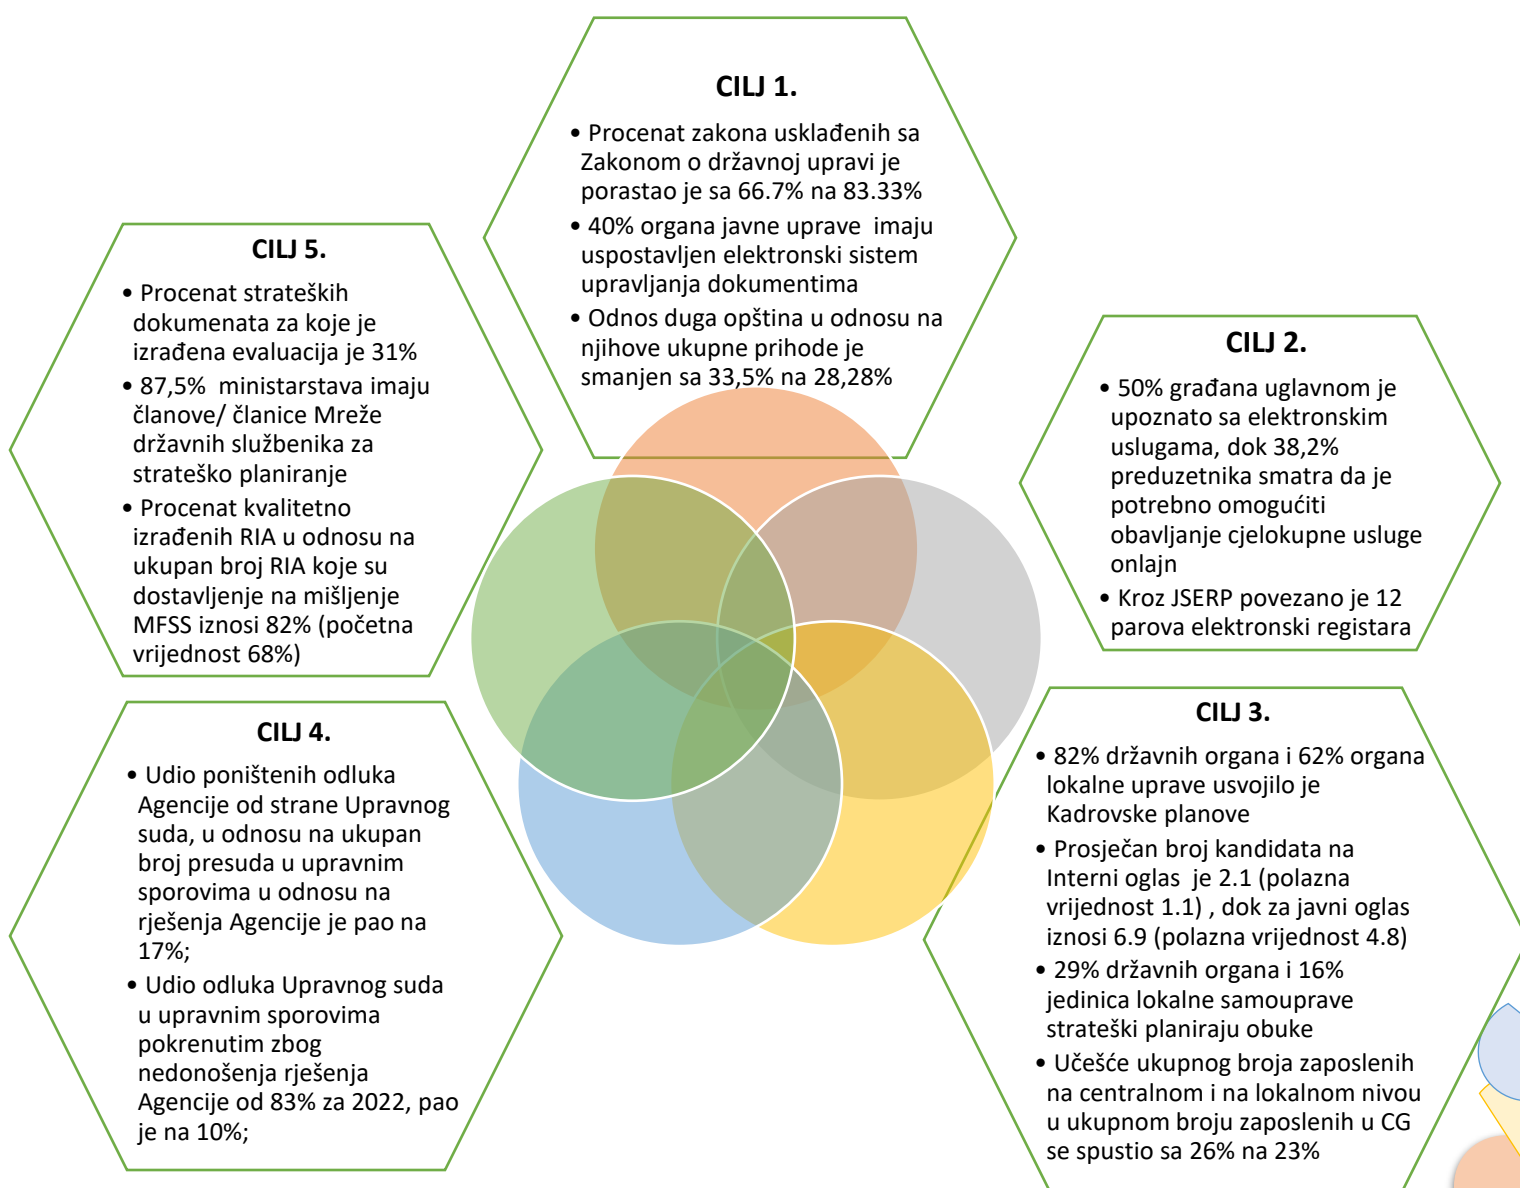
CILJ 1.

• Procenat zakona usklađenih sa Zakonom o državnoj upravi je porastao je sa 66.7% na 83.33%

• 40% organa javne uprave imaju uspostavljen elektronski sistem upravljanja dokumentima

• Odnos duga opština u odnosu na njihove ukupne prihode je smanjen sa 33,5% na 28,28%

CILJ 5.

• Procenat strateških dokumenata za koje je izrađena evaluacija je 31%

• 87,5% ministarstava imaju članove/ članice Mreže državnih službenika za strateško planiranje

• Procenat kvalitetno izrađenih RIA u odnosu na ukupan broj RIA koje su dostavljenje na mišljenje MFSS iznosi 82% (početna vrijednost 68%)

CILJ 2.

• 50% građana uglavnom je upoznato sa elektronskim uslugama, dok 38,2% preduzetnika smatra da je potrebno omogućiti obavljanje cjelokupne usluge onlajn

• Kroz JSERP povezano je 12 parova elektronski registara

CILJ 4.

• Udio poništenih odluka Agencije od strane Upravnog suda, u odnosu na ukupan broj presuda u upravnim sporovima u odnosu na rješenja Agencije je pao na 17%;

• Udio odluka Upravnog suda u upravnim sporovima pokrenutim zbog nedonošenja rješenja Agencije od 83% za 2022, pao je na 10%;

CILJ 3.

• 82% državnih organa i 62% organa lokalne uprave usvojilo je Kadrovske planove

• Prosječan broj kandidata na Interni oglas je 2.1 (polazna vrijednost 1.1) , dok za javni oglas iznosi 6.9 (polazna vrijednost 4.8)

• 29% državnih organa i 16% jedinica lokalne samouprave strateški planiraju obuke

• Učešće ukupnog broja zaposlenih na centralnom i na lokalnom nivou u ukupnom broju zaposlenih u CG se spustio sa 26% na 23%